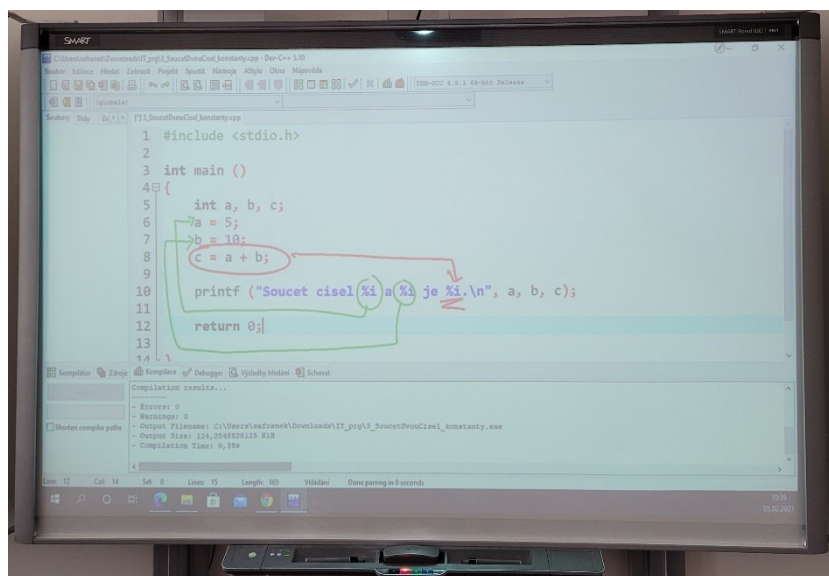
SMART

C:\Users\safranek\Downloads\IT_prg\3_SoucetDvouCisel_konstanty.cpp - Dev-C++ 5.10

Soubor Edice Hledat Zobrazit Projekt Spustit Nástroje AStyle Okno Nápověda

TDM-GCC 4.9.2 64-bit Release

(globals)

Soubory Třídy Do

3_SoucetDvouCisel_konstanty.cpp

1 #include <stdio.h>
2
3 int main ()
4 {
5 int a, b, c;
6 a = 5;
7 b = 10;
8 c = a + b;
9
10 printf ("Soucet cisel %i a %i je %i.\n", a, b, c);
11
12 return 0;
13
14 }

Kompilátor Zdroje Kompilace Debugger Výsledky hledání Schovat

Compilation results...
--------
- Errors: 0
- Warnings: 0
- Output Filename: C:\Users\safranek\Downloads\IT_prg\3_SoucetDvouCisel_konstanty.exe
- Output Size: 124,2548828125 KiB
- Compilation Time: 0,39s

Shorten compiler paths

Line: 12 Col: 14 Sel: 0 Lines: 15 Length: 165 Vkládání Done parsing in 0 seconds

10:19
03.02.2021